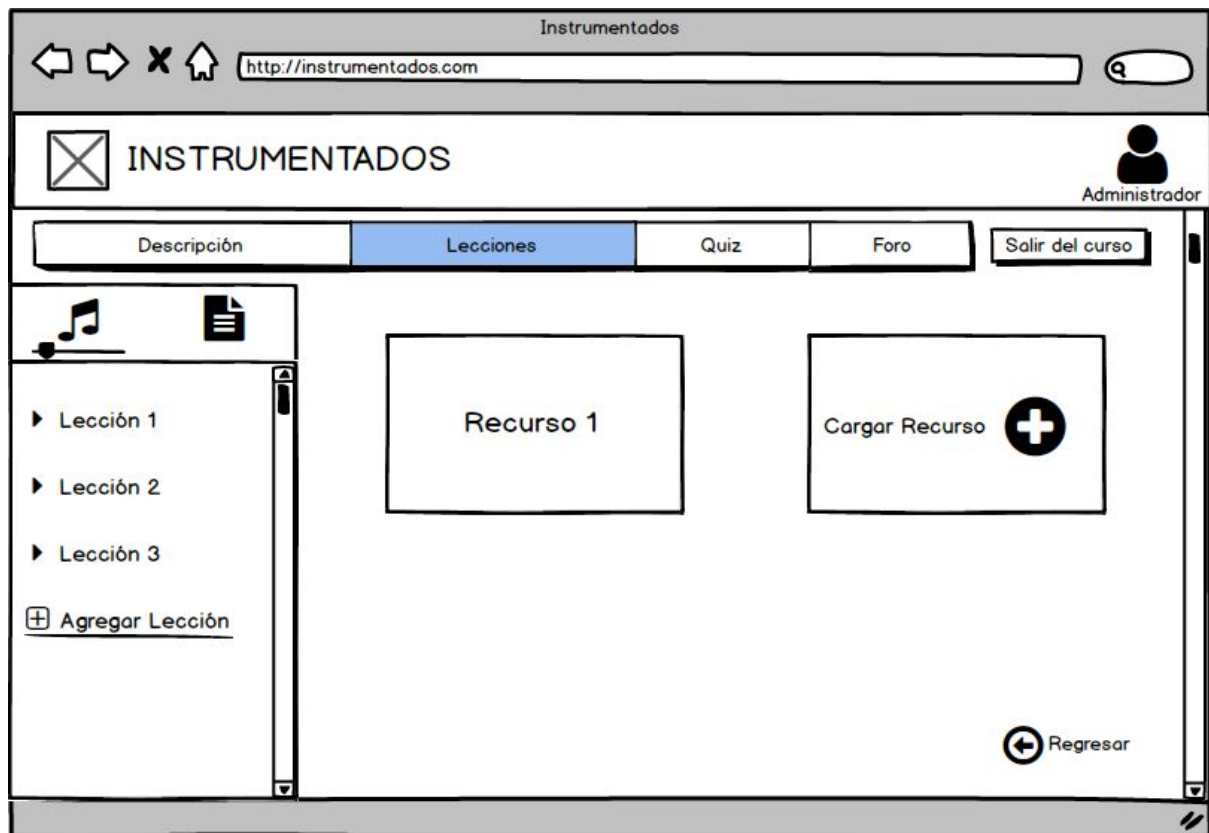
Instrumentados

http://instrumentados.com

INSTRUMENTADOS

Administrador

| Descripción | Lecciones | Quiz | Foro |
|---|---|---|---|

Salir del curso

▸ Lección 1

▸ Lección 2

▸ Lección 3

⊞ Agregar Lección

Recurso 1

Cargar Recurso

Regresar